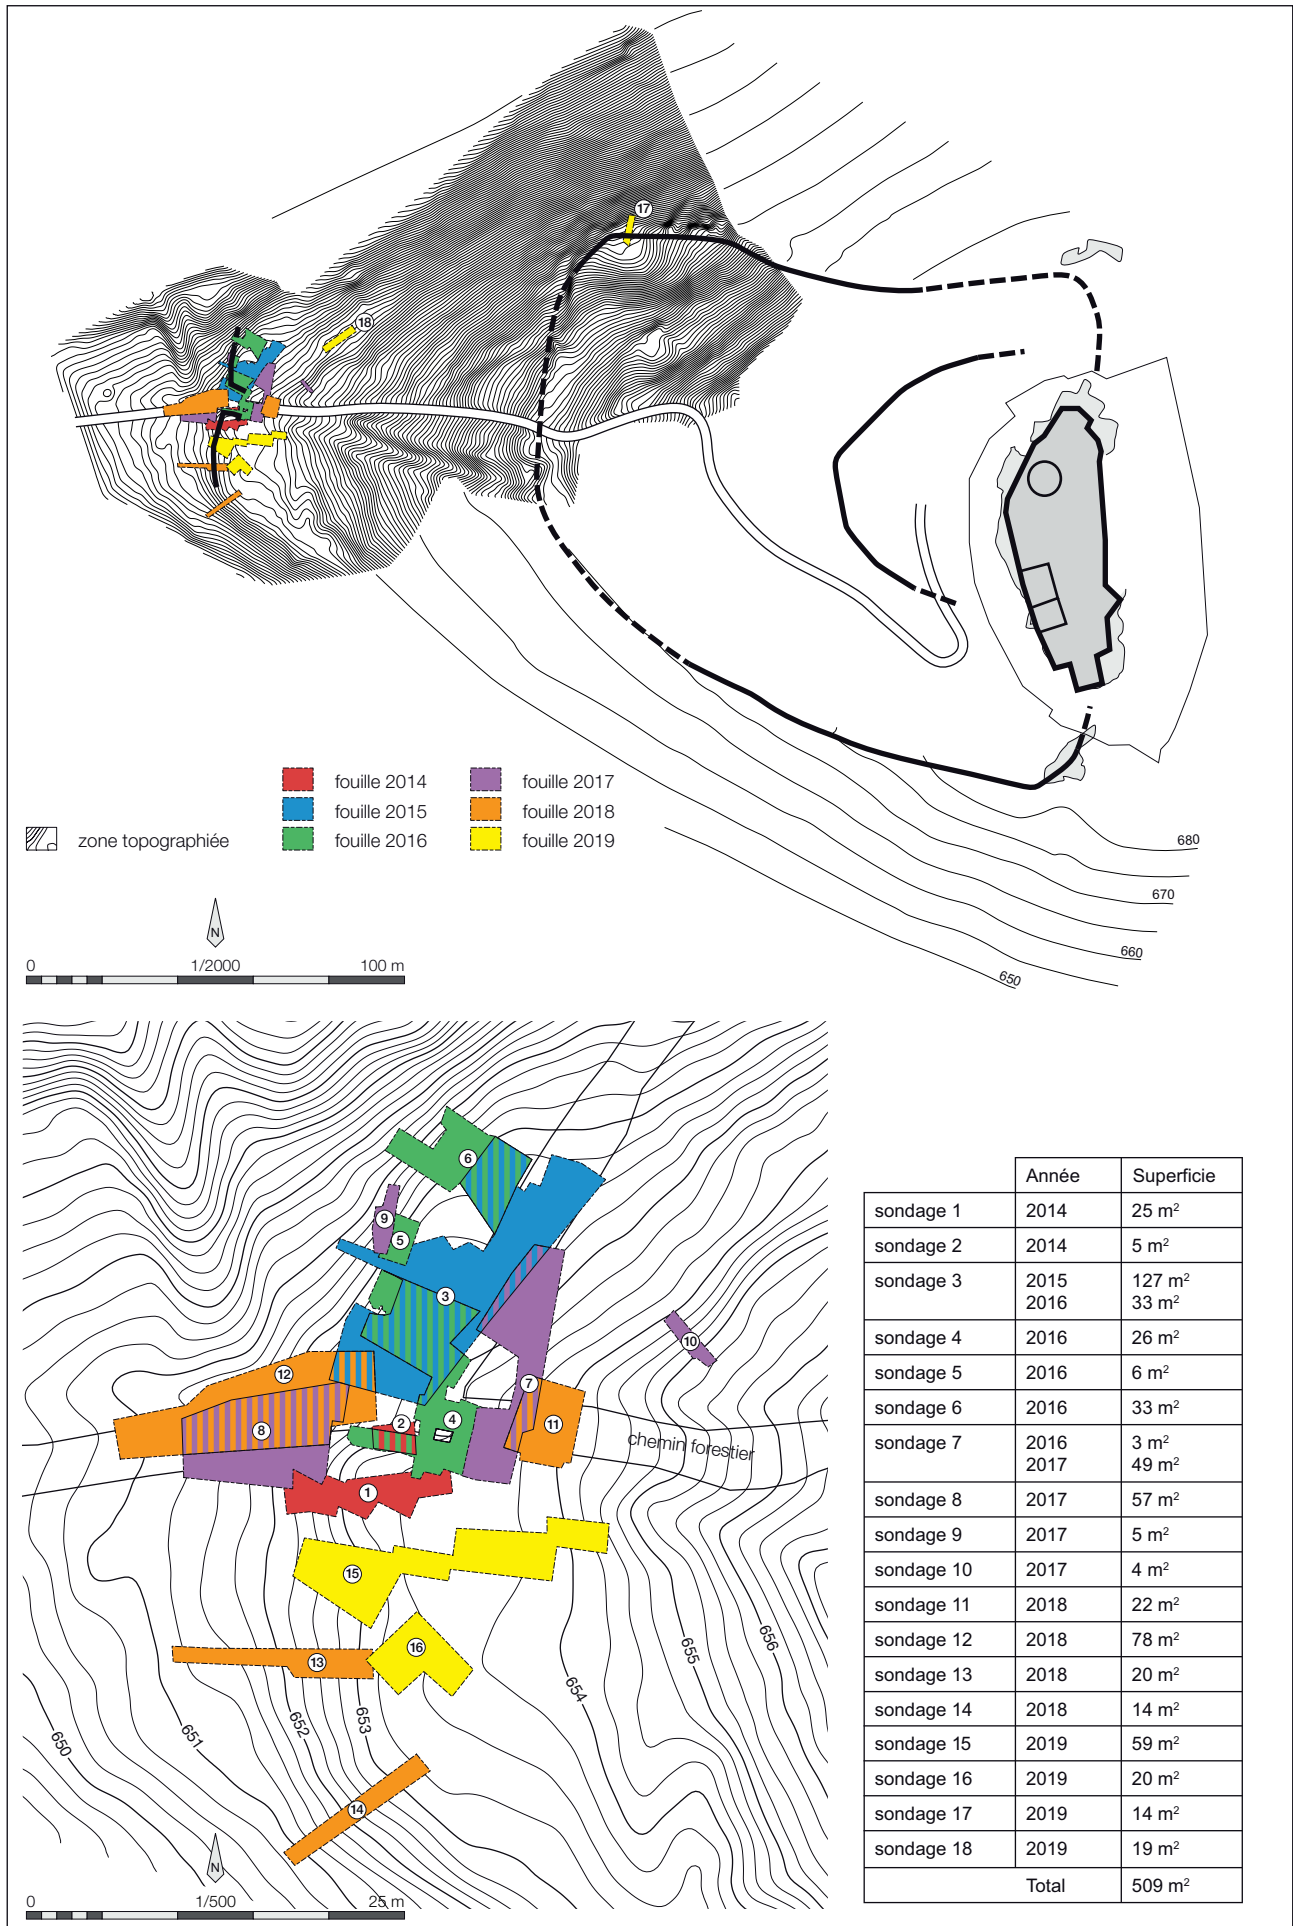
17
18

fouille 2014
fouille 2015
fouille 2016
fouille 2017
fouille 2018
fouille 2019
zone topographiée

680
670
660
650

N
0
1/2000
100 m

6
9
5
3
10
12
7
2
4
11
8
chemin forestier
1
15
16
13
655
656
654
650
651
652
653
14
N
0
1/500
25 m

| | Année | Superficie |
|---|---|---|
| sondage 1 | 2014 | 25 m$^2$ |
| sondage 2 | 2014 | 5 m$^2$ |
| sondage 3 | 2015<br>2016 | 127 m$^2$<br>33 m$^2$ |
| sondage 4 | 2016 | 26 m$^2$ |
| sondage 5 | 2016 | 6 m$^2$ |
| sondage 6 | 2016 | 33 m$^2$ |
| sondage 7 | 2016<br>2017 | 3 m$^2$<br>49 m$^2$ |
| sondage 8 | 2017 | 57 m$^2$ |
| sondage 9 | 2017 | 5 m$^2$ |
| sondage 10 | 2017 | 4 m$^2$ |
| sondage 11 | 2018 | 22 m$^2$ |
| sondage 12 | 2018 | 78 m$^2$ |
| sondage 13 | 2018 | 20 m$^2$ |
| sondage 14 | 2018 | 14 m$^2$ |
| sondage 15 | 2019 | 59 m$^2$ |
| sondage 16 | 2019 | 20 m$^2$ |
| sondage 17 | 2019 | 14 m$^2$ |
| sondage 18 | 2019 | 19 m$^2$ |
| | Total | 509 m$^2$ |